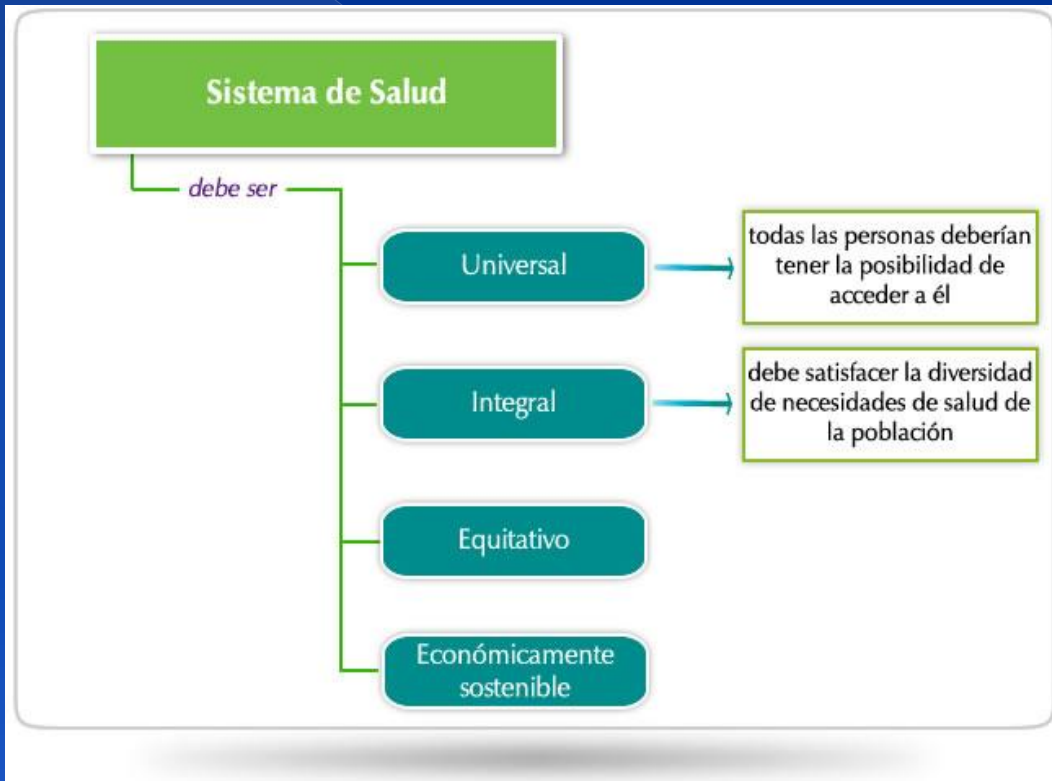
Sistema de Salud

debe ser

Universal

todas las personas deberían tener la posibilidad de acceder a él

Integral

debe satisfacer la diversidad de necesidades de salud de la población

Equitativo

Económicamente sostenible